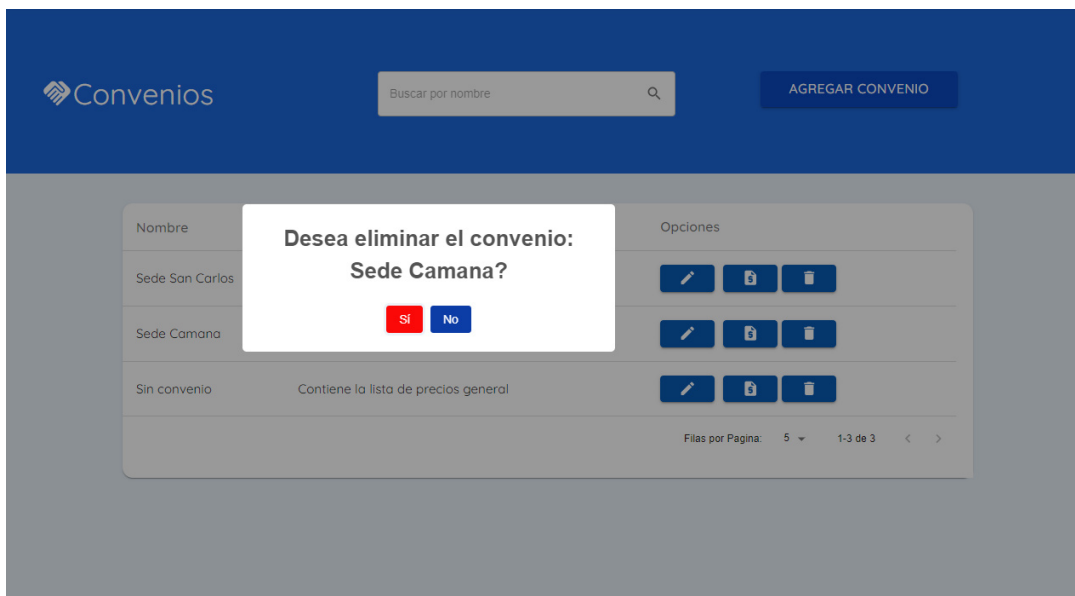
Convenios

Buscar por nombre

AGREGAR CONVENIO

| Nombre | | Opciones |
|---|---|---|
| Sede San Carlos | | |
| Sede Camana | | |
| Sin convenio | Contiene la lista de precios general | |

Filas por Pagina: 5 1-3 de 3

Desea eliminar el convenio: Sede Camana?

Sí No